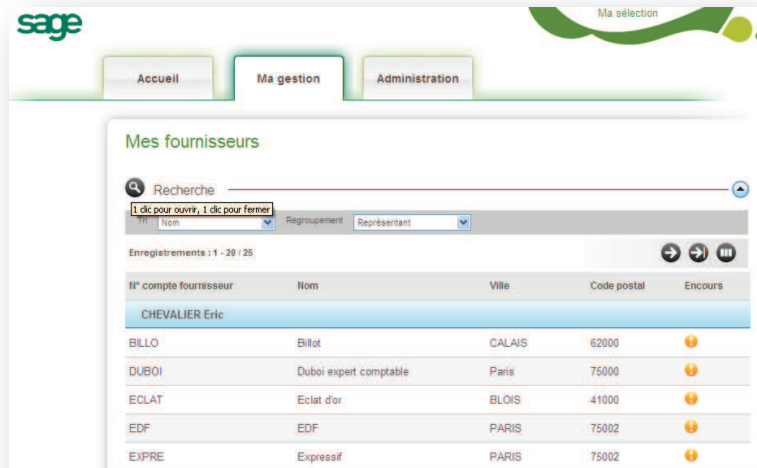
sage

Ma sélection

Accueil | Ma gestion | Administration

Mes fournisseurs

Recherche

1 clic pour ouvrir, 1 clic pour fermer

Tri Nom Regroupement Représentant

Enregistrements : 1 - 20 / 25

| N° compte fournisseur | Nom | Ville | Code postal | Encours |
|---|---|---|---|---|
| CHEVALIER Eric | | | | |
| BILLO | Billot | CALAIS | 62000 | |
| DUBOI | Duboi expert comptable | Paris | 75000 | |
| ECLAT | Eclat d'or | BLOIS | 41000 | |
| EDF | EDF | PARIS | 75002 | |
| EXPRE | Expressif | PARIS | 75002 | |